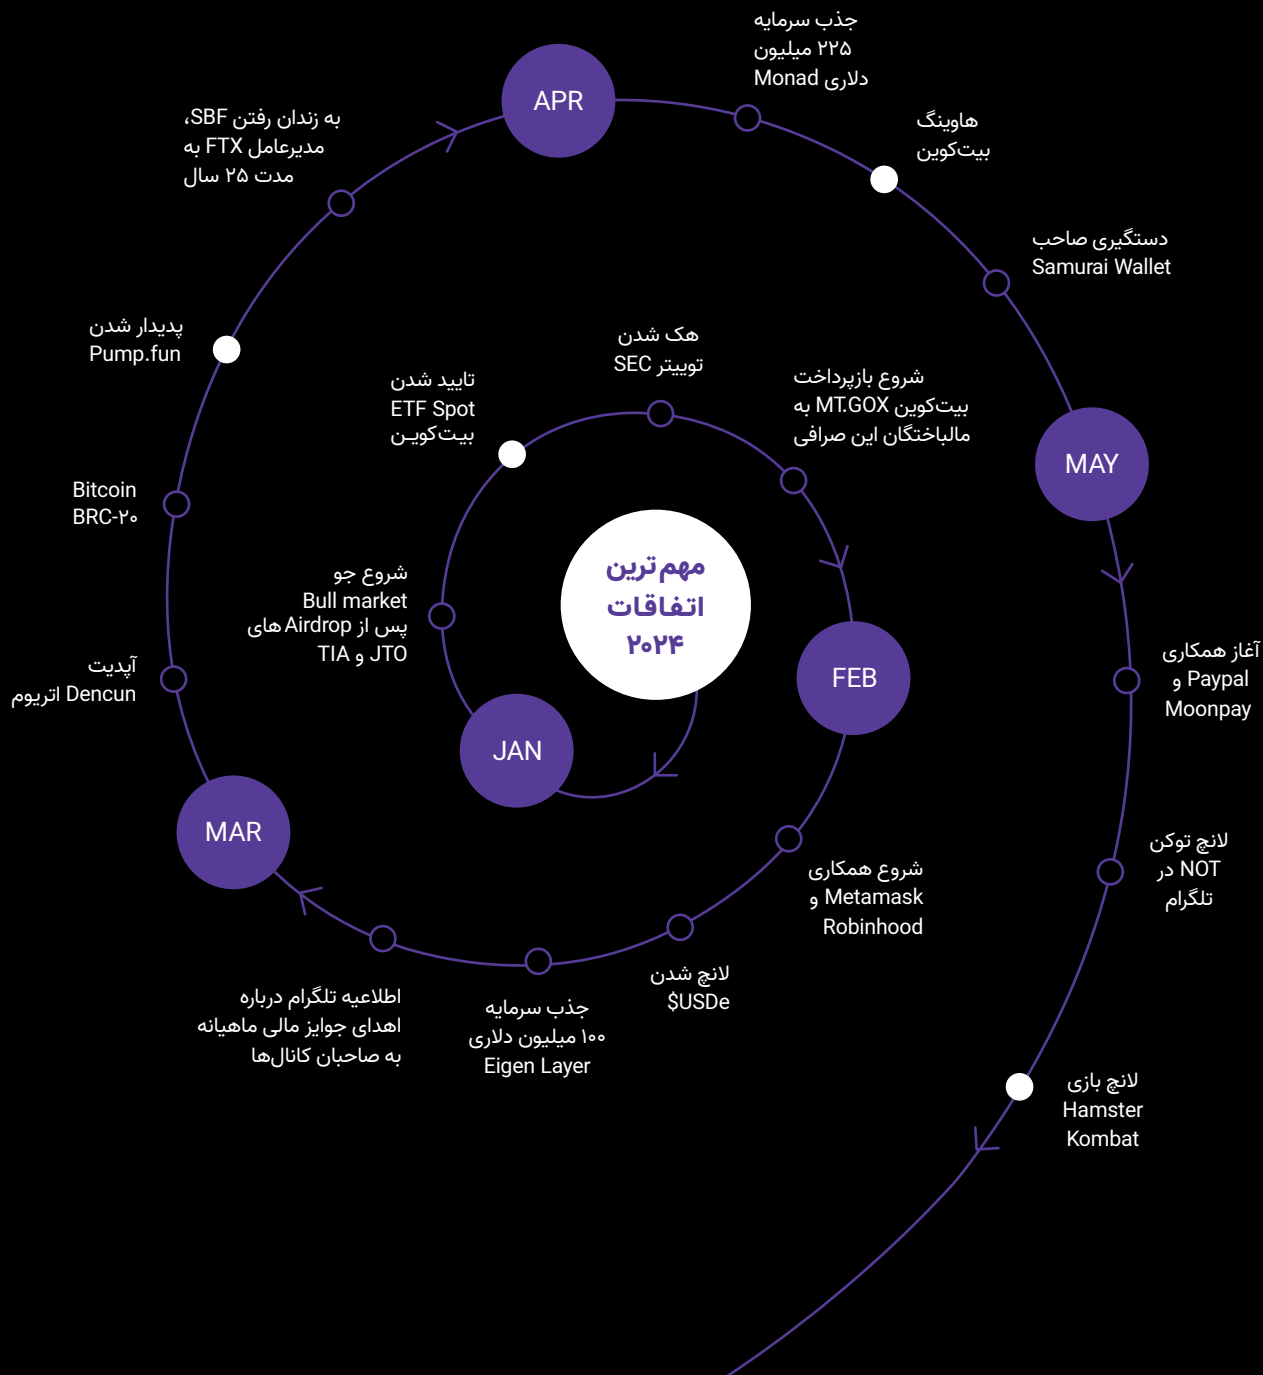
مهم‌ترین
اتفاقات
۲۰۲۴

JAN

تایید شدن
ETF Spot
بیت‌کوین

هک شدن
توییتر SEC

شروع بازپرداخت
بیت‌کوین MT.GOX به
مالباختگان این صرافی

شروع جو
Bull market
پس از Airdrop های
TIA و JTO

FEB

شروع همکاری
Metamask و
Robinhood

لانچ شدن
$USDe

جذب سرمایه
۱۰۰ میلیون دلاری
Eigen Layer

اطلاعیه تلگرام درباره
اهدای جوایز مالی ماهیانه
به صاحبان کانال‌ها

MAR

آپدیت
Dencun اتریوم

Bitcoin
BRC-۲۰

پدیدار شدن
Pump.fun

به زندان رفتن SBF،
مدیرعامل FTX به
مدت ۲۵ سال

APR

جذب سرمایه
۲۲۵ میلیون
Monad دلاری

هاوینگ
بیت‌کوین

دستگیری صاحب
Samurai Wallet

MAY

آغاز همکاری
Paypal و
Moonpay

لانچ توکن
NOT در
تلگرام

لانچ بازی
Hamster
Kombat